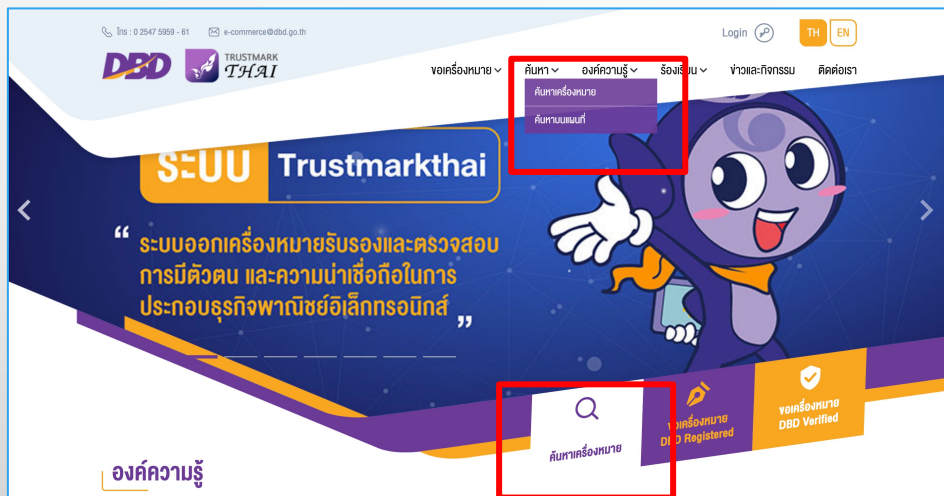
โทร : 0 2547 5959 - 61 e-commerce@dbd.go.th

Login

TH EN

DBD TRUSTMARK THAI

ขอเครื่องหมาย ค้นหา องค์ความรู้ ร้องเรียน ข่าวและกิจกรรม ติดต่อเรา

ค้นหาเครื่องหมาย
ค้นหาบนแผนที่

ระบบ Trustmarkthai

“ ระบบออกเครื่องหมายรับรองและตรวจสอบการมีตัวตน และความน่าเชื่อถือในการประกอบธุรกิจพาณิชย์อิเล็กทรอนิกส์ ”

ค้นหาเครื่องหมาย

ขอเครื่องหมาย DBD Registered

ขอเครื่องหมาย DBD Verified

องค์ความรู้